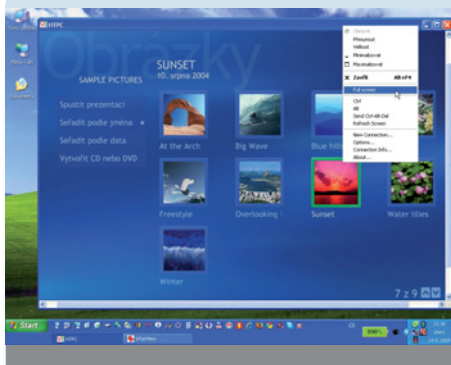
HTPC

Obrázky

SAMPLE PICTURES

SUNSET
10. srpna 2004

Spustit prezentaci
Seřadit podle jména
Seřadit podle data
Vytvořit CD nebo DVD

At the Arch
Big Wave
Blue hills
Freestyle
Overlooking
Sunset
Water lilies
Winter

7 z 9

Obnovit
Přesunout
Velikost
Minimalizovat
Maximalizovat
Zavřít Alt+F4
Full screen
Ctrl
Alt
Send Ctrl-Alt-Del
Refresh Screen
New Connection...
Options...
Connection Info...
About...

Start
HTPC
VNCviewer